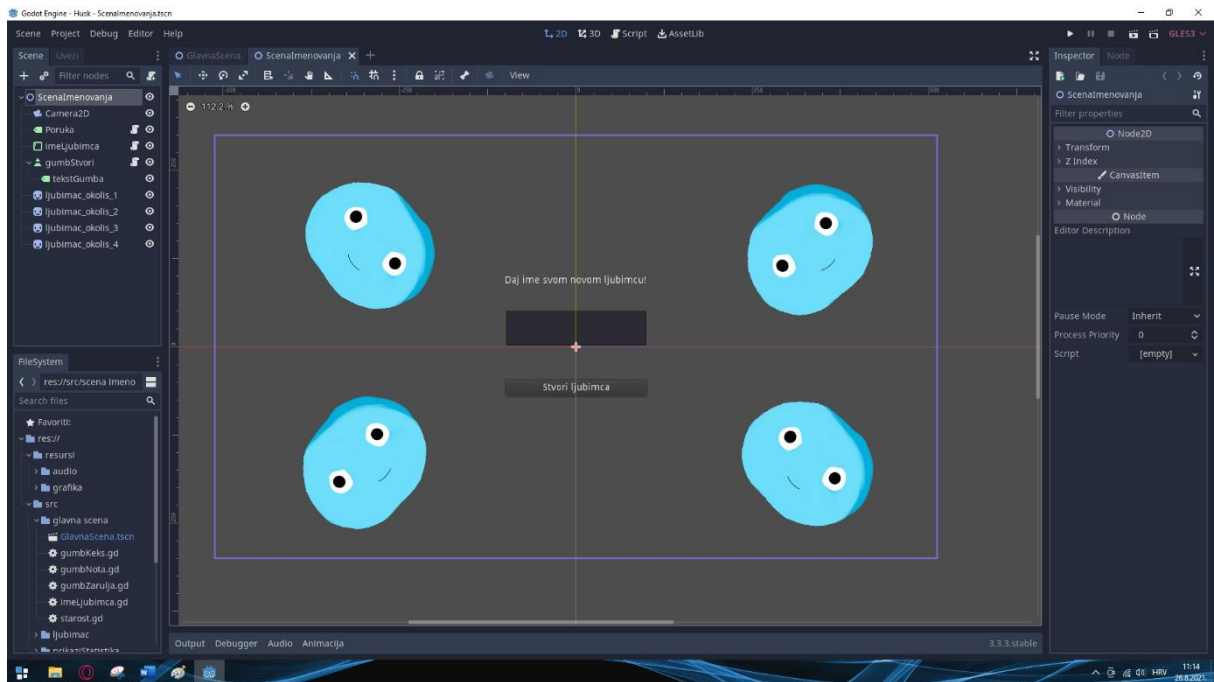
Godot Engine - Husk - ScenaImenovanja.tscn

Scene Project Debug Editor Help

2D 3D Script AssetLib

GLES3

Scene Uvezi

Filter nodes

ScenaImenovanja
Camera2D
Poruka
imeLjubimca
gumbStvori
tekstGumba
ljubimac_okolis_1
ljubimac_okolis_2
ljubimac_okolis_3
ljubimac_okolis_4

GlavnaScena ScenaImenovanja

View

112.2 %

-500 -250 0 250 500

250

250

Daj ime svom novom ljubimcu!

Stvori ljubimca

FileSystem

res://src/scena imeno

Search files

Favoriti:
res://
resursi
audio
grafika
src
glavna scena
GlavnaScena.tscn
gumbKeks.gd
gumbNota.gd
gumbZarulja.gd
imeLjubimca.gd
starost.gd
ljubimac
prikaziStatistika

Output Debugger Audio Animacija

3.3.3.stable

Inspector Node

ScenaImenovanja

Filter properties

Node2D
Transform
Z Index
CanvasItem
Visibility
Material
Node
Editor Description

Pause Mode Inherit
Process Priority 0
Script [empty]

HRV 11:14 26.8.2021.